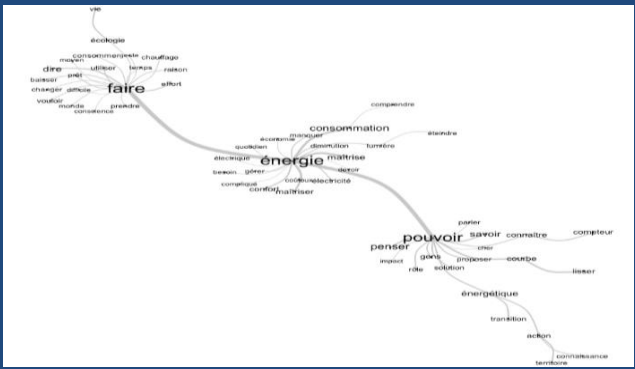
vie

écologie

consommer geste chauffage
moyen
dire utiliser temps raison
baisser prêt
faire effort
changer difficile
vouloir
monde prendre
conscience

comprendre

consommation
économie manquer éteindre
quotidien diminution lumière
électrique énergie maîtrise
besoin gérer devoir
compliqué coût électricité
confort maîtriser

parler
savoir connaître compteur
pouvoir
penser cher
gens proposer courbe
impact lisser
rôle solution

énergétique

transition

action

connaissance
territoire